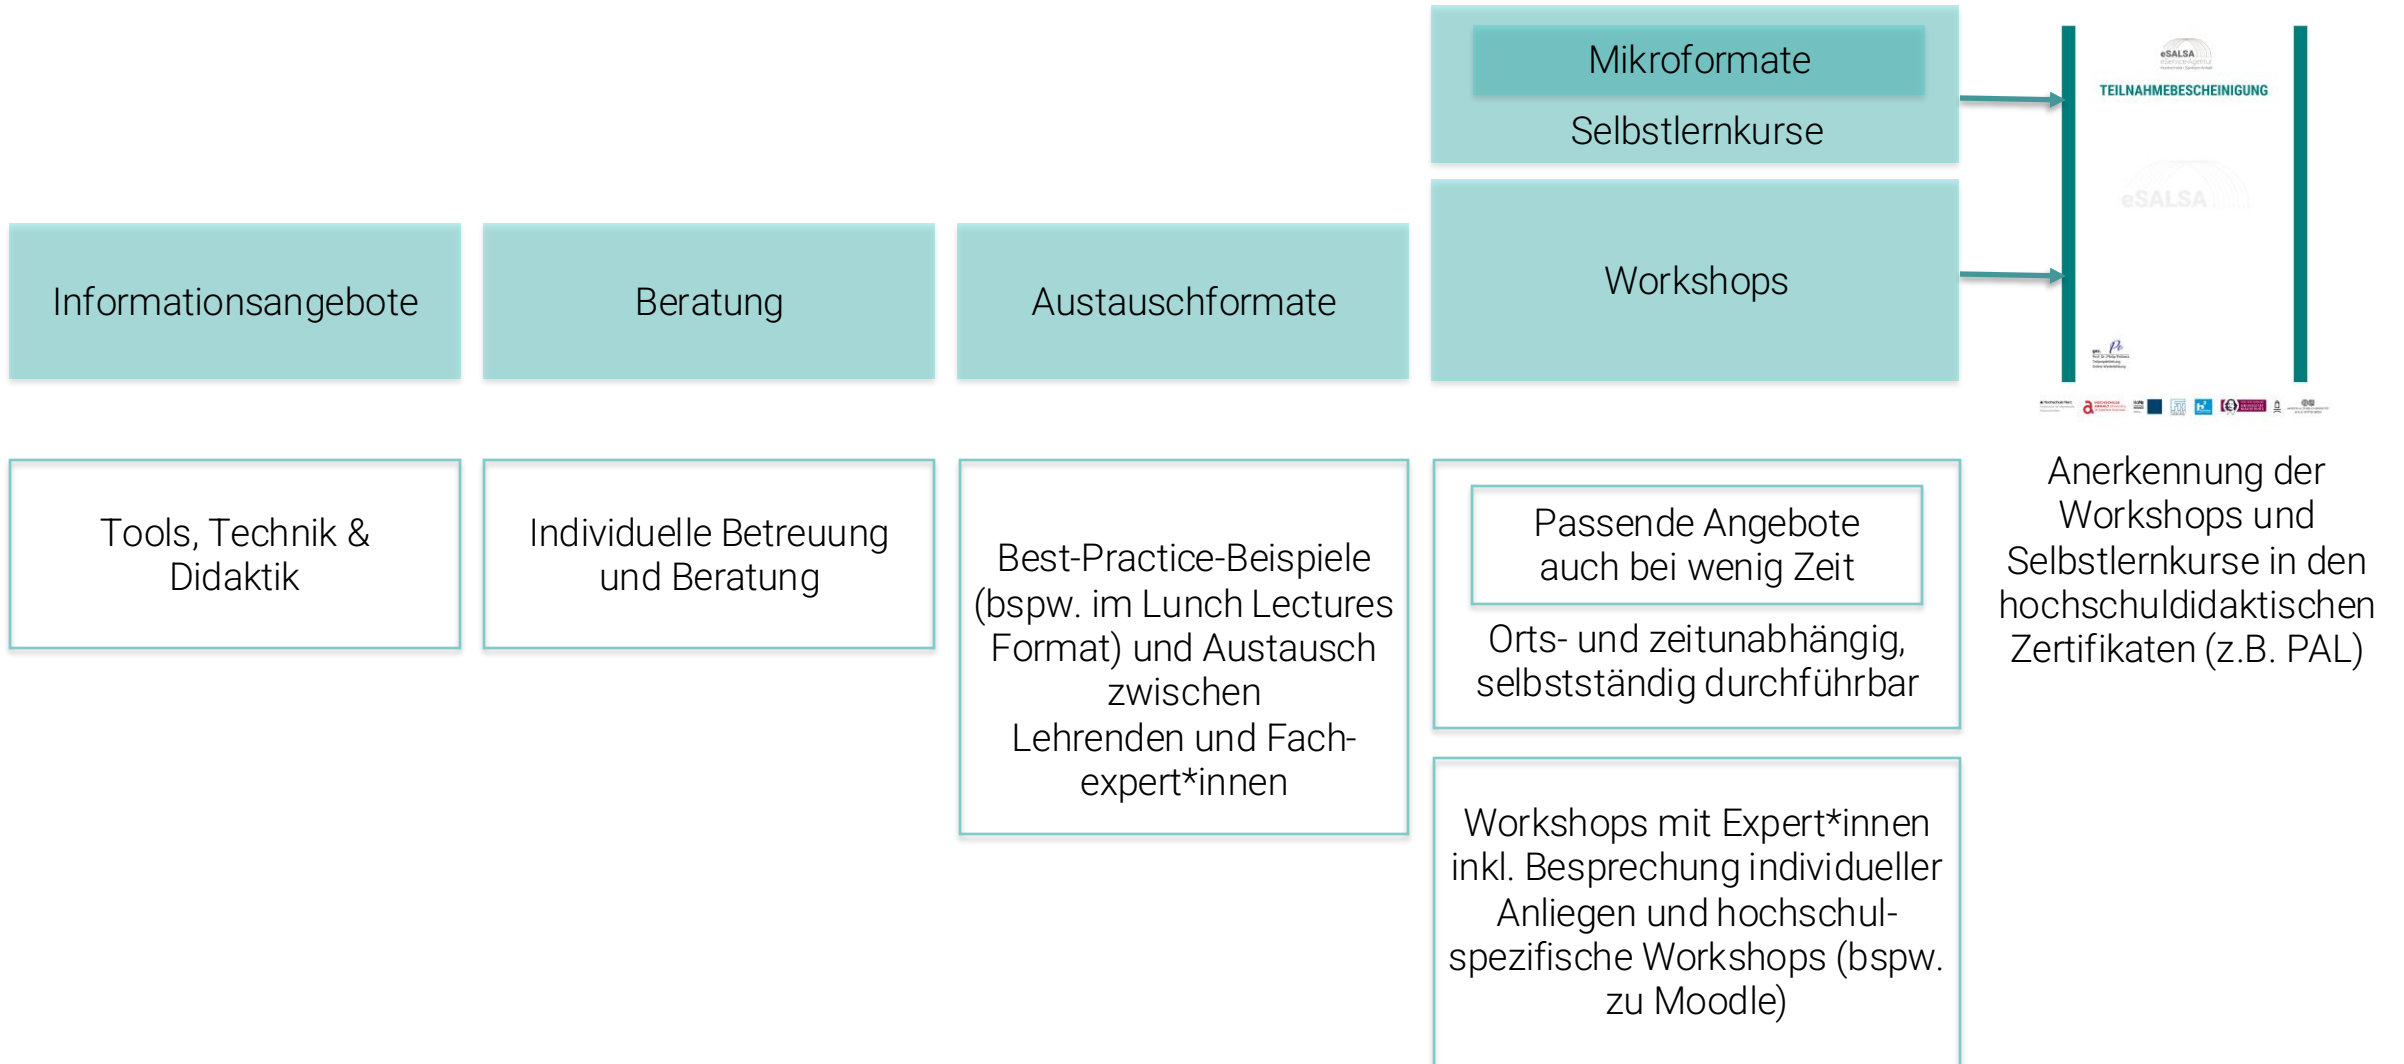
Mikroformate

Selbstlernkurse

eSALSA

TEILNAHMEBESCHEINIGUNG

eSALSA

Informationsangebote

Beratung

Austauschformate

Workshops

Tools, Technik & Didaktik

Individuelle Betreuung und Beratung

Best-Practice-Beispiele (bspw. im Lunch Lectures Format) und Austausch zwischen Lehrenden und Fachexpert*innen

Passende Angebote auch bei wenig Zeit

Orts- und zeitunabhängig, selbstständig durchführbar

Workshops mit Expert*innen inkl. Besprechung individueller Anliegen und hochschulspezifische Workshops (bspw. zu Moodle)

Anerkennung der Workshops und Selbstlernkurse in den hochschuldidaktischen Zertifikaten (z.B. PAL)